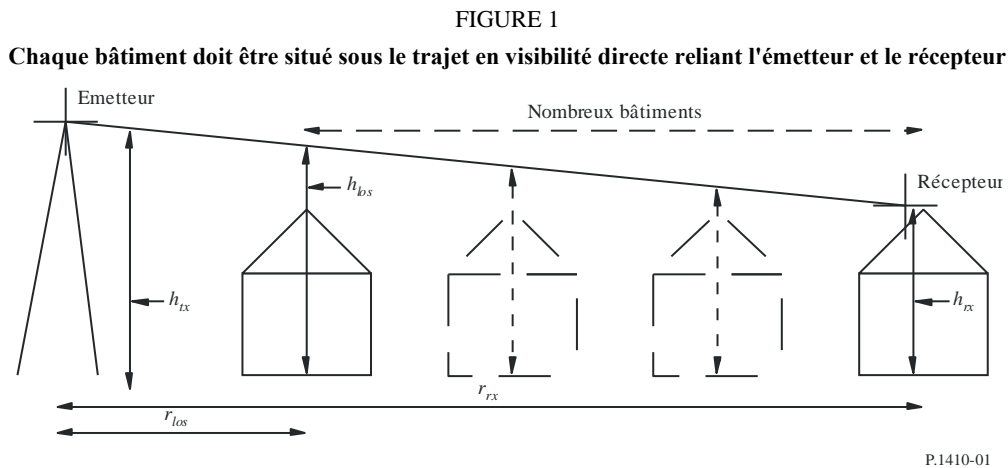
FIGURE 1

Chaque bâtiment doit être situé sous le trajet en visibilité directe reliant l'émetteur et le récepteur

Emetteur

Nombreux bâtiments

$h_{los}$

Récepteur

$h_{tx}$

$h_{rx}$

$r_{rx}$

$r_{los}$

P.1410-01